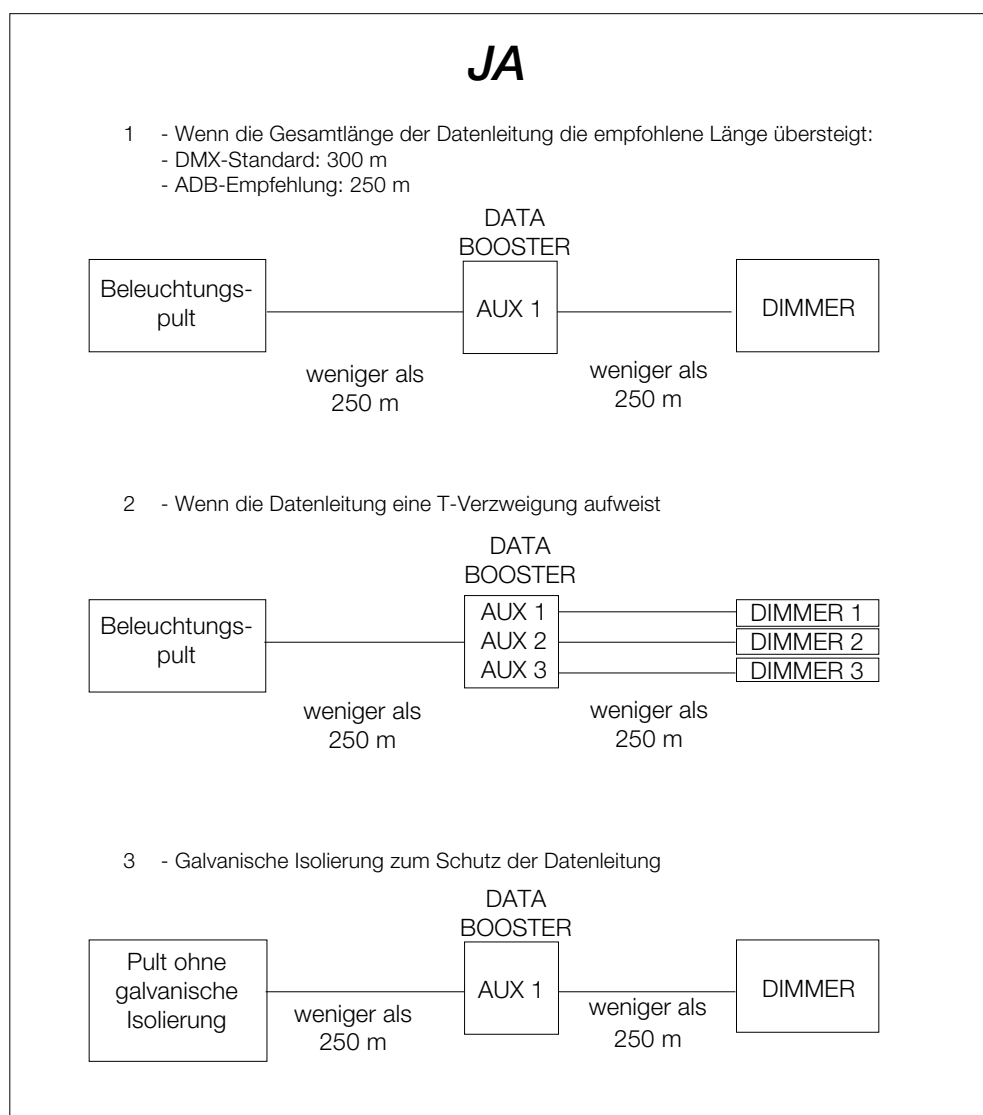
JA

1 - Wenn die Gesamtlänge der Datenleitung die empfohlene Länge übersteigt:
- DMX-Standard: 300 m
- ADB-Empfehlung: 250 m

DATA BOOSTER

Beleuchtungspult

AUX 1

DIMMER

weniger als 250 m

weniger als 250 m

2 - Wenn die Datenleitung eine T-Verzweigung aufweist

DATA BOOSTER

Beleuchtungspult

AUX 1
AUX 2
AUX 3

DIMMER 1
DIMMER 2
DIMMER 3

weniger als 250 m

weniger als 250 m

3 - Galvanische Isolierung zum Schutz der Datenleitung

DATA BOOSTER

Pult ohne galvanische Isolierung

weniger als 250 m

AUX 1

weniger als 250 m

DIMMER